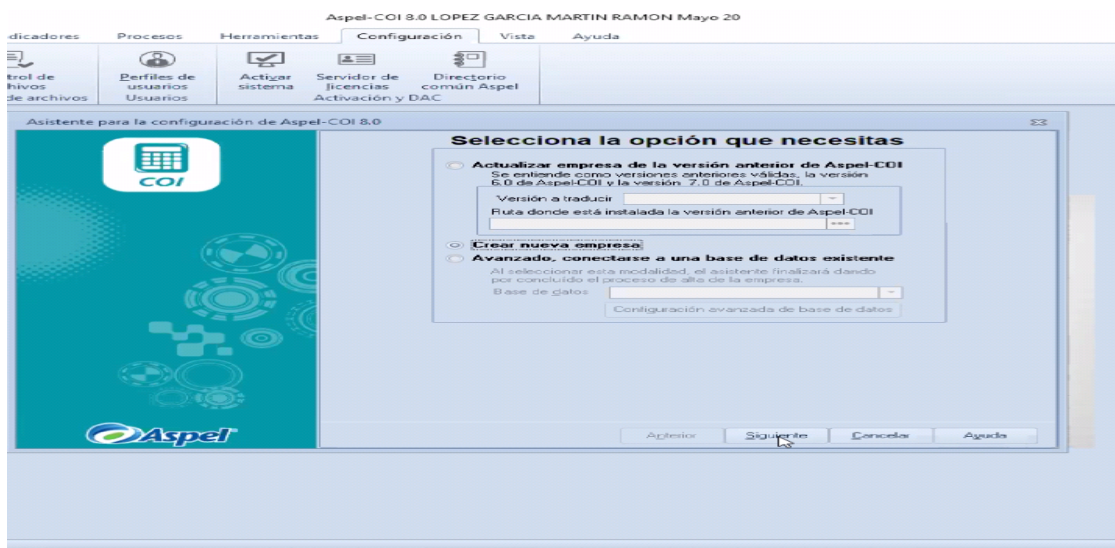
Aspel-COI 8.0 LOPEZ GARCIA MARTIN RAMON Mayo 20

dicadores Procesos Herramientas Configuración Vista Ayuda

trol de hivos de archivos

Perfiles de usuarios Usuarios

Activar sistema

Servidor de licencias

Directorio común Aspel

Activación y DAC

Asistente para la configuración de Aspel-COI 8.0

COI

Selecciona la opción que necesitas

Actualizar empresa de la versión anterior de Aspel-COI
Se entiende como versiones anteriores válidas, la versión 6.0 de Aspel-COI y la versión 7.0 de Aspel-COI.
Versión a traducir
Ruta donde está instalada la versión anterior de Aspel-COI

Crear nueva empresa

Avanzado, conectarse a una base de datos existente
Al seleccionar esta modalidad, el asistente finalizará dando por concluido el proceso de alta de la empresa.
Base de datos
Configuración avanzada de base de datos

Aspel

Anterior Siguiente Cancelar Ayuda